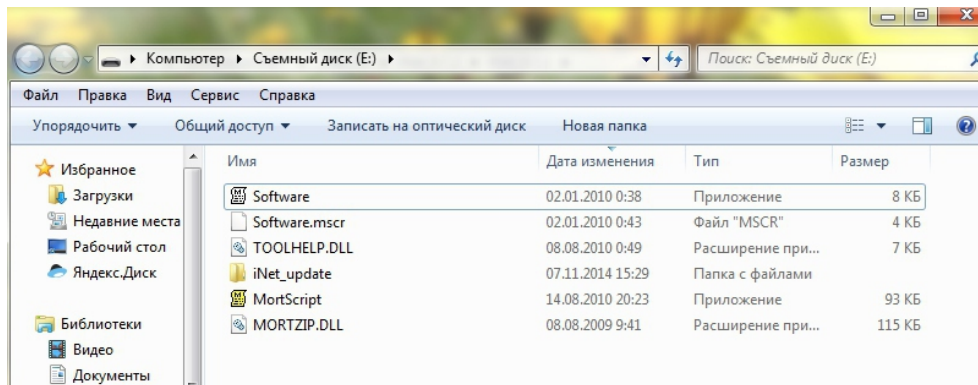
Компьютер ▸ Съемный диск (E:) ▸

Поиск: Съемный диск (E:)

Файл Правка Вид Сервис Справка

Упорядочить ▾ Общий доступ ▾ Записать на оптический диск Новая папка

Избранное
Загрузки
Недавние места
Рабочий стол
Яндекс.Диск

Библиотеки
Видео
Документы

| Имя | Дата изменения | Тип | Размер |
|---|---|---|---|
| Software | 02.01.2010 0:38 | Приложение | 8 КБ |
| Software.mscr | 02.01.2010 0:43 | Файл "MSCR" | 4 КБ |
| TOOLHELP.DLL | 08.08.2010 0:49 | Расширение при... | 7 КБ |
| iNet_update | 07.11.2014 15:29 | Папка с файлами | |
| MortScript | 14.08.2010 20:23 | Приложение | 93 КБ |
| MORTZIP.DLL | 08.08.2009 9:41 | Расширение при... | 115 КБ |